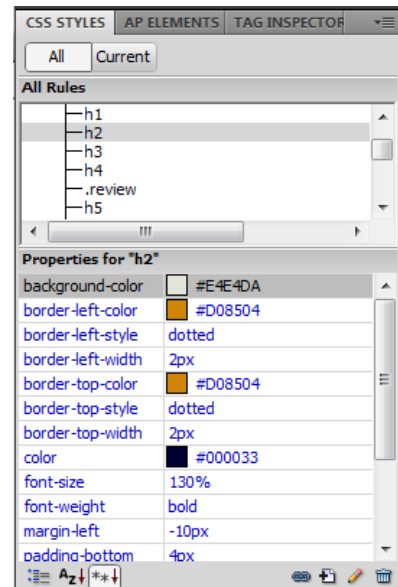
CSS STYLES | AP ELEMENTS | TAG INSPECTOR

All | Current

All Rules

h1
h2
h3
h4
.review
h5

Properties for "h2"

| | |
|---|---|
| background-color | #E4E4DA |
| border-left-color | #D08504 |
| border-left-style | dotted |
| border-left-width | 2px |
| border-top-color | #D08504 |
| border-top-style | dotted |
| border-top-width | 2px |
| color | #000033 |
| font-size | 130% |
| font-weight | bold |
| margin-left | -10px |
| padding-bottom | 4px |